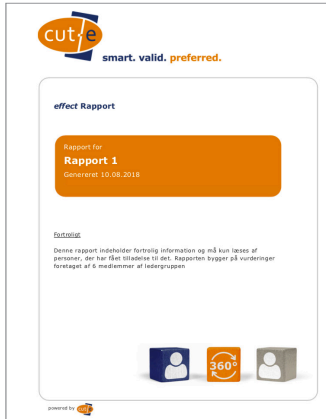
cut-e

smart. valid. preferred.

effect Rapport

Rapport for

Rapport 1

Genereret 10.08.2018

Fortroligt

Denne rapport indeholder fortrolig information og må kun læses af personer, der har fået tilladelse til det. Rapporten bygger på vurderinger foretaget af 6 medlemmer af ledergruppen

360°

powered by cut-e